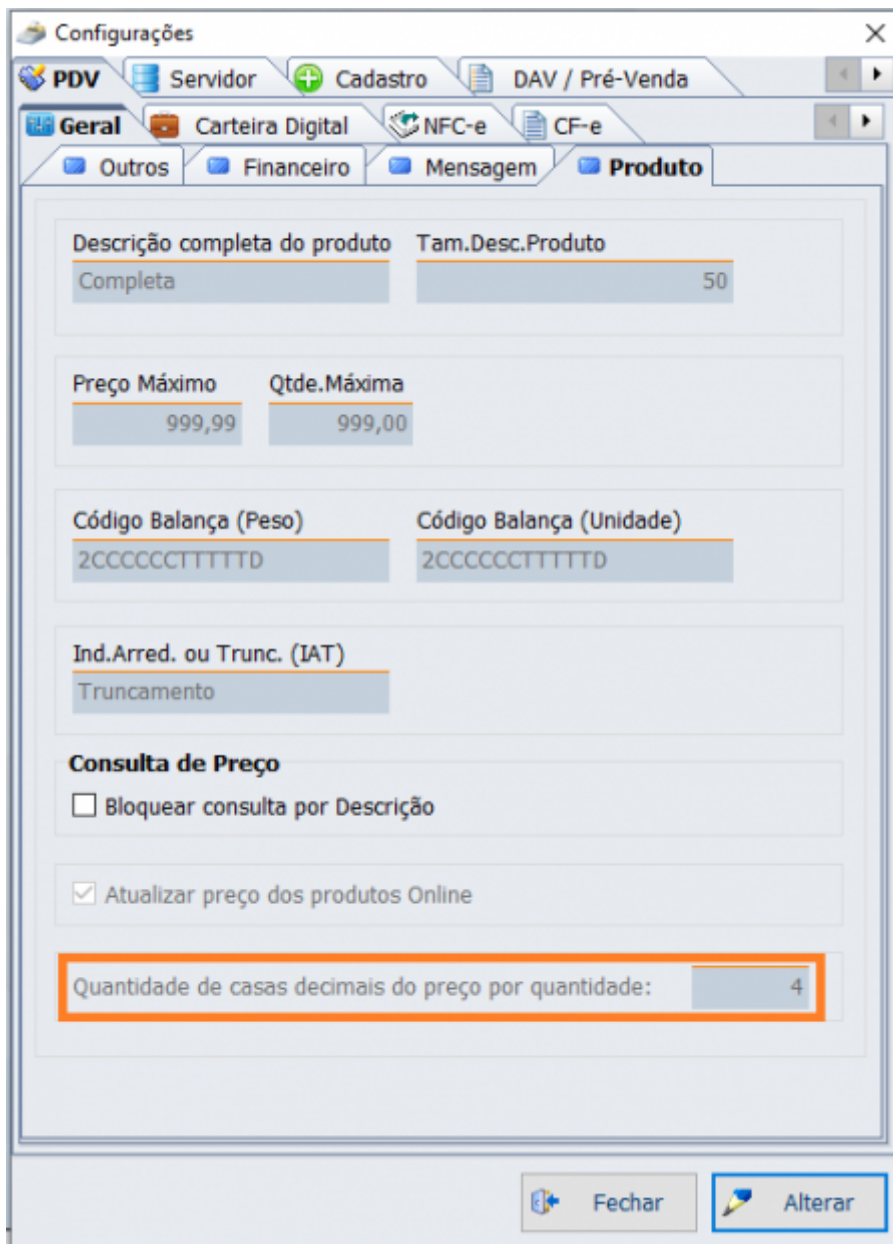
Configurações

PDV | Servidor | Cadastro | DAV / Pré-Venda

Geral | Carteira Digital | NFC-e | CF-e

Outros | Financeiro | Mensagem | Produto

Descrição completa do produto
Completa

Tam.Desc.Produto
50

Preço Máximo
999,99

Qtde.Máxima
999,00

Código Balança (Peso)
2CCCCCCTTTTTD

Código Balança (Unidade)
2CCCCCCTTTTTD

Ind.Arred. ou Trunc. (IAT)
Truncamento

Consulta de Preço
Bloquear consulta por Descrição

Atualizar preço dos produtos Online

Quantidade de casas decimais do preço por quantidade: 4

Fechar
Alterar